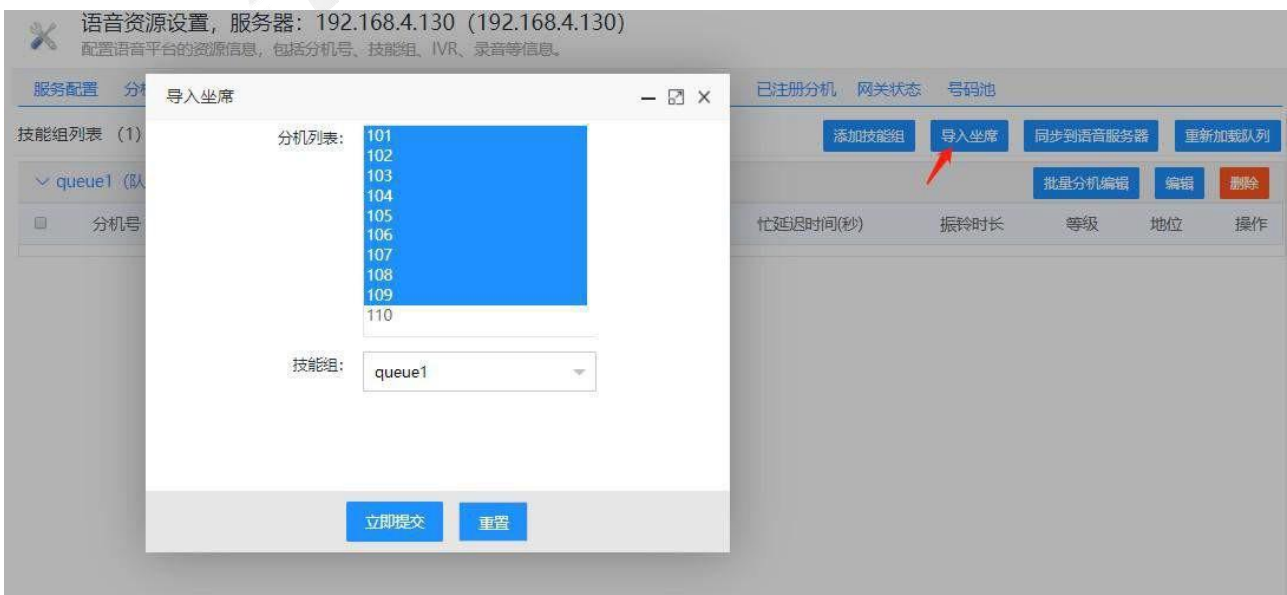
语音资源设置，服务器：192.168.4.130 (192.168.4.130)
配置语音平台的资源信息，包括分机号、技能组、IVR、录音等信息。

服务配置 分

已注册分机 网关状态 号码池

技能组列表 (1)

添加技能组 导入坐席 同步到语音服务器 重新加载队列

∨ queue1 (队

批量分机编辑 编辑 删除

分机号

忙延迟时间(秒) 振铃时长 等级 地位 操作

导入坐席

分机列表：
101
102
103
104
105
106
107
108
109
110

技能组： queue1

立即提交 重置